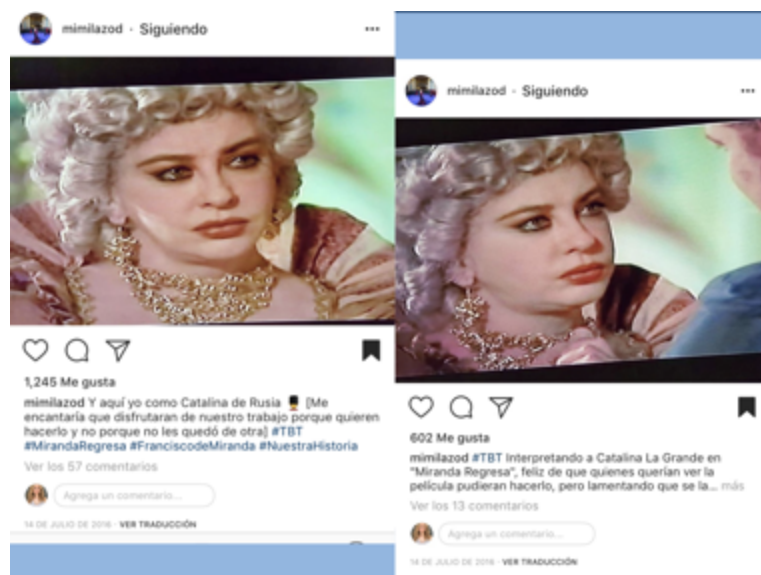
mimilazod • Siguiendo

1,245 Me gusta

mimilazod Y aquí yo como Catalina de Rusia 💂 [Me encantaría que disfrutaran de nuestro trabajo porque quieren hacerlo y no porque no les quedó de otra] #TBT #MirandaRegresa #FranciscodeMiranda #NuestraHistoria

Ver los 57 comentarios

Agrega un comentario...

14 DE JULIO DE 2016 • VER TRADUCCIÓN

mimilazod • Siguiendo

602 Me gusta

mimilazod #TBT Interpretando a Catalina La Grande en "Miranda Regresa", feliz de que quienes querían ver la película pudieran hacerlo, pero lamentando que se la... más

Ver los 13 comentarios

Agrega un comentario...

14 DE JULIO DE 2016 • VER TRADUCCIÓN